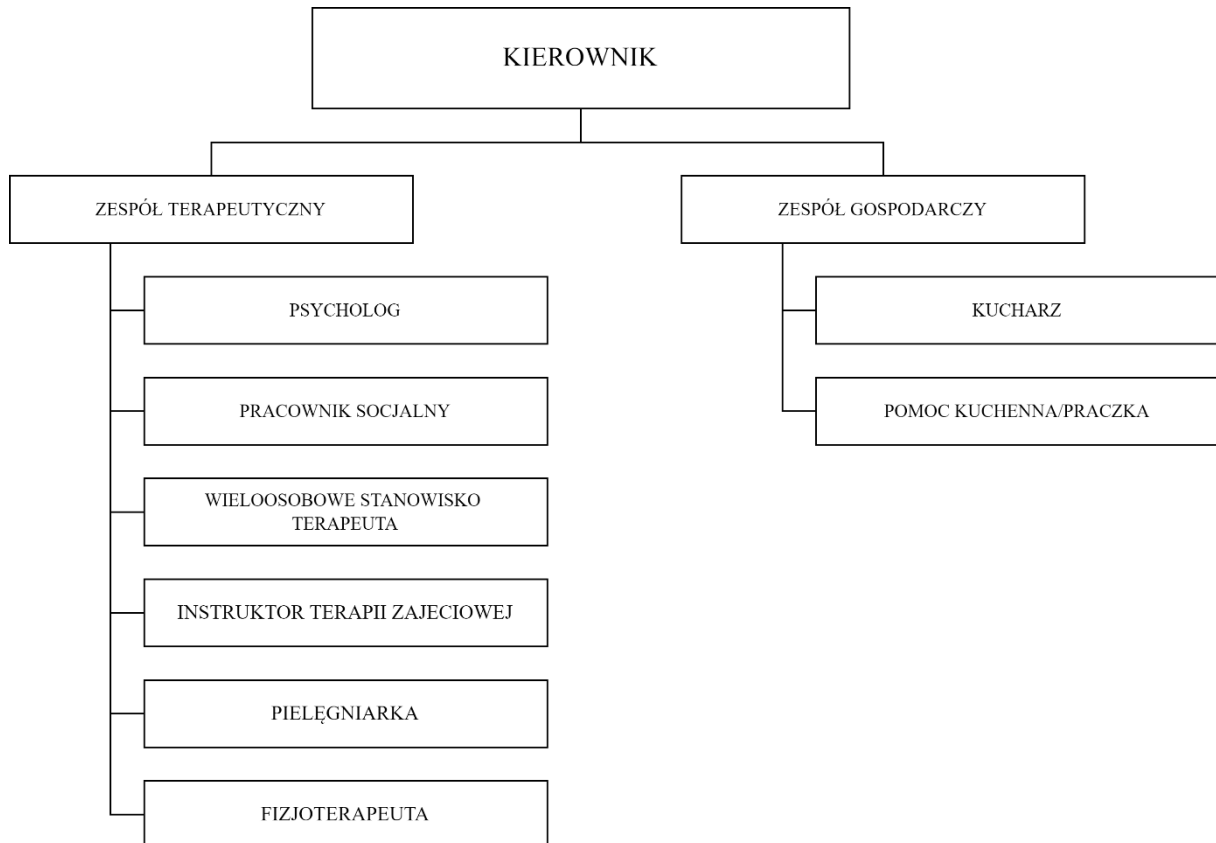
KIEROWNIK

ZESPÓŁ TERAPEUTYCZNY

PSYCHOLOG

PRACOWNIK SOCJALNY

WIELOOSOBOWE STANOWISKO TERAPEUTA

INSTRUKTOR TERAPII ZAJECIOWEJ

PIELĘGNIARKA

FIZJOTERAPEUTA

ZESPÓŁ GOSPODARCZY

KUCHARZ

POMOC KUCHENNA/PRACZKA